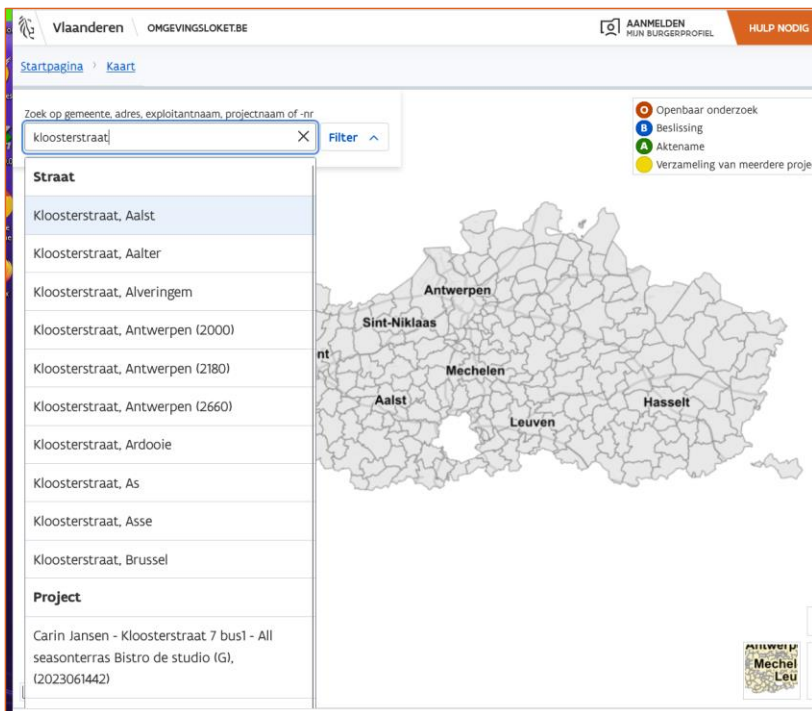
Vlaanderen OMGEVINGSLOKET.BE

AANMELDEN
MIJN BURGERPROFIEL

HULP NODIG

Startpagina › Kaart

Zoek op gemeente, adres, exploitantnaam, projectnaam of -nr

kloosterstraat

Filter

O Openbaar onderzoek
B Beslissing
A Aktename
Verzameling van meerdere proje

Straat

Kloosterstraat, Aalst

Kloosterstraat, Aalter

Kloosterstraat, Alveringem

Kloosterstraat, Antwerpen (2000)

Kloosterstraat, Antwerpen (2180)

Kloosterstraat, Antwerpen (2660)

Kloosterstraat, Ardooie

Kloosterstraat, As

Kloosterstraat, Asse

Kloosterstraat, Brussel

Project

Carin Jansen - Kloosterstraat 7 bus1 - All seasonterras Bistro de studio (G), (2023061442)

Antwerpen
Sint-Niklaas
nt
Mechelen
Aalst
Hasselt
Leuven

Antwerp
Mechel
Leu